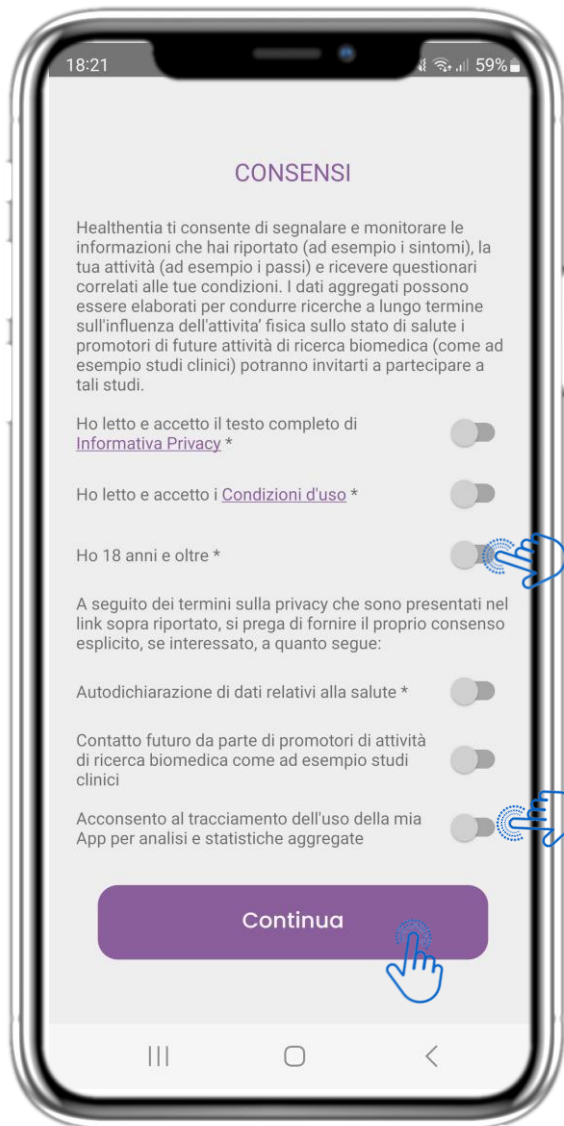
18:21 59%

CONSENSI

Healthentia ti consente di segnalare e monitorare le informazioni che hai riportato (ad esempio i sintomi), la tua attività (ad esempio i passi) e ricevere questionari correlati alle tue condizioni. I dati aggregati possono essere elaborati per condurre ricerche a lungo termine sull'influenza dell'attivita' fisica sullo stato di salute i promotori di future attività di ricerca biomedica (come ad esempio studi clinici) potranno invitarti a partecipare a tali studi.

Ho letto e accetto il testo completo di Informativa Privacy *

Ho letto e accetto i Condizioni d'uso *

Ho 18 anni e oltre *

A seguito dei termini sulla privacy che sono presentati nel link sopra riportato, si prega di fornire il proprio consenso esplicito, se interessato, a quanto segue:

Autodichiarazione di dati relativi alla salute *

Contatto futuro da parte di promotori di attività di ricerca biomedica come ad esempio studi clinici

Acconsento al tracciamento dell'uso della mia App per analisi e statistiche aggregate

Continua